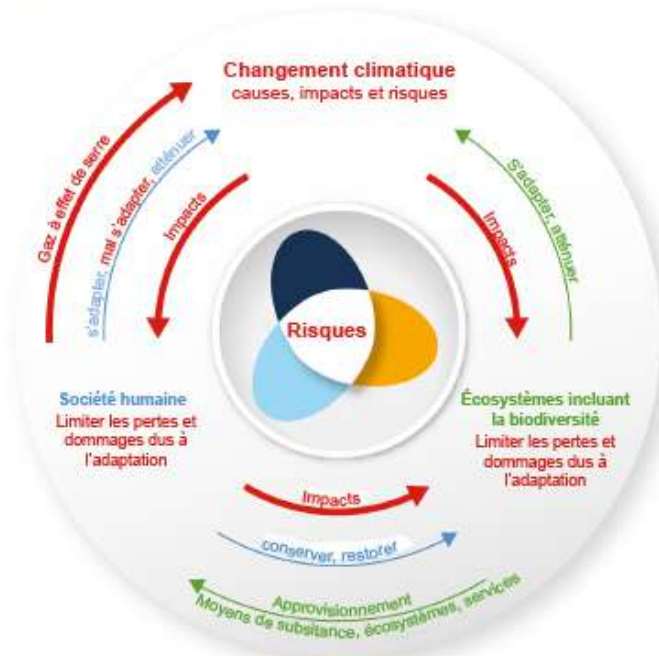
Changement climatique
causes, impacts et risques

Gaz à effet de serre

s'adapter, mal s'adapter, atténuer

Impacts

S'adapter, atténuer

Impacts

Risques

Société humaine
Limiter les pertes et dommages dus à l'adaptation

Écosystèmes incluant la biodiversité
Limiter les pertes et dommages dus à l'adaptation

Impacts

conserver, restorer

Approvisionnement
Moyens de subsitance, écosystèmes, services